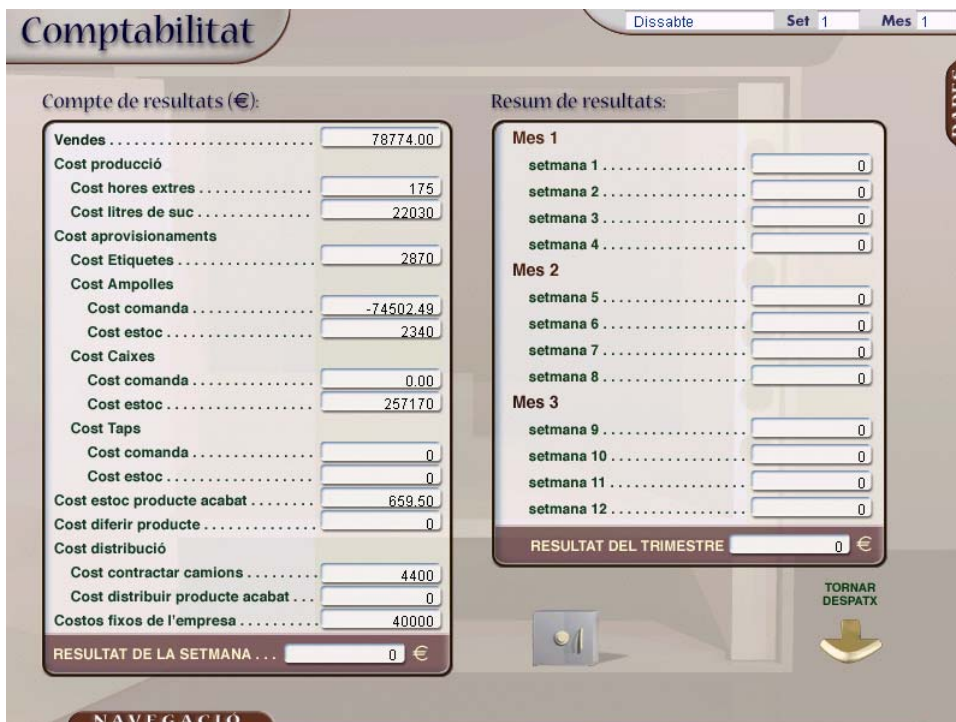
Comptabilitat

Dissabte Set 1 Mes 1

Compte de resultats (€):

| | |
|---|---|
| Vendes | 78774.00 |
| Cost producció | |
| Cost hores extres | 175 |
| Cost litres de suc | 22030 |
| Cost aprovisionaments | |
| Cost Etiquetes | 2870 |
| Cost Ampolles | |
| Cost comanda | -74502.49 |
| Cost estoc | 2340 |
| Cost Caixes | |
| Cost comanda | 0.00 |
| Cost estoc | 257170 |
| Cost Taps | |
| Cost comanda | 0 |
| Cost estoc | 0 |
| Cost estoc producte acabat | 659.50 |
| Cost diferir producte | 0 |
| Cost distribució | |
| Cost contractar camions | 4400 |
| Cost distribuir producte acabat | 0 |
| Costos fixos de l'empresa | 40000 |
| RESULTAT DE LA SETMANA | 0 € |

Resum de resultats:

| | |
|---|---|
| Mes 1 | |
| setmana 1 | 0 |
| setmana 2 | 0 |
| setmana 3 | 0 |
| setmana 4 | 0 |
| Mes 2 | |
| setmana 5 | 0 |
| setmana 6 | 0 |
| setmana 7 | 0 |
| setmana 8 | 0 |
| Mes 3 | |
| setmana 9 | 0 |
| setmana 10 | 0 |
| setmana 11 | 0 |
| setmana 12 | 0 |
| RESULTAT DEL TRIMESTRE | 0 € |

TORNAR DESPATX

NAVEGACIÓ